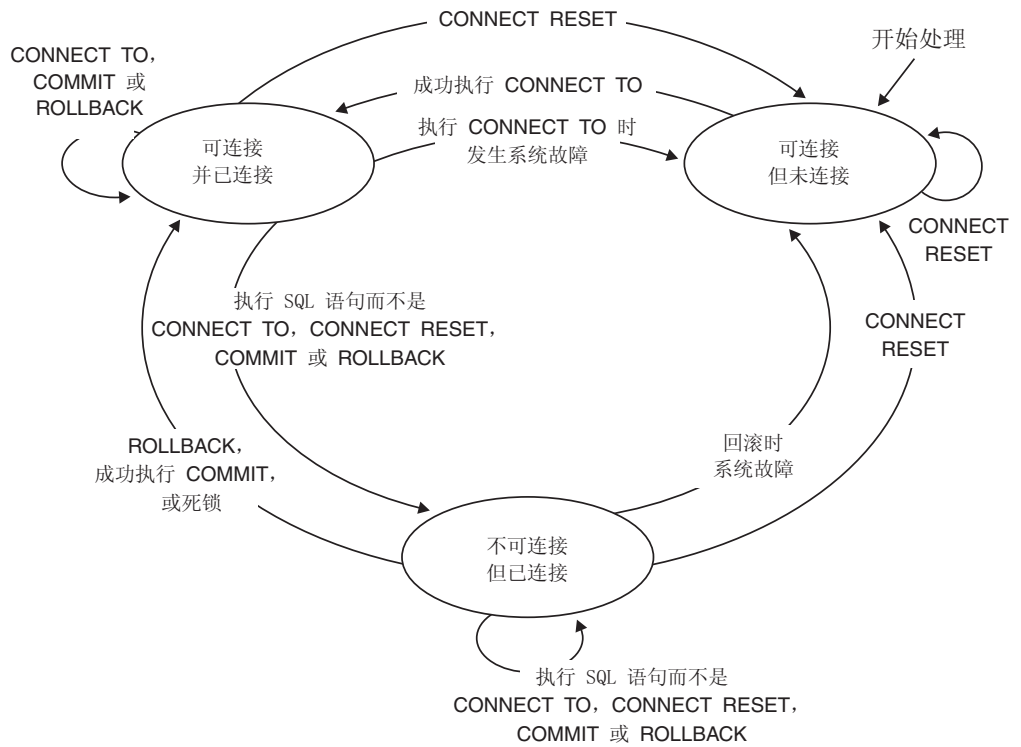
CONNECT RESET

开始处理

CONNECT TO，COMMIT 或 ROLLBACK

成功执行 CONNECT TO

可连接
并已连接

执行 CONNECT TO 时
发生系统故障

可连接
但未连接

CONNECT RESET

执行 SQL 语句而不是
CONNECT TO，CONNECT RESET，
COMMIT 或 ROLLBACK

CONNECT RESET

ROLLBACK，
成功执行 COMMIT，
或死锁

回滚时
系统故障

不可连接
但已连接

执行 SQL 语句而不是
CONNECT TO，CONNECT RESET，
COMMIT 或 ROLLBACK